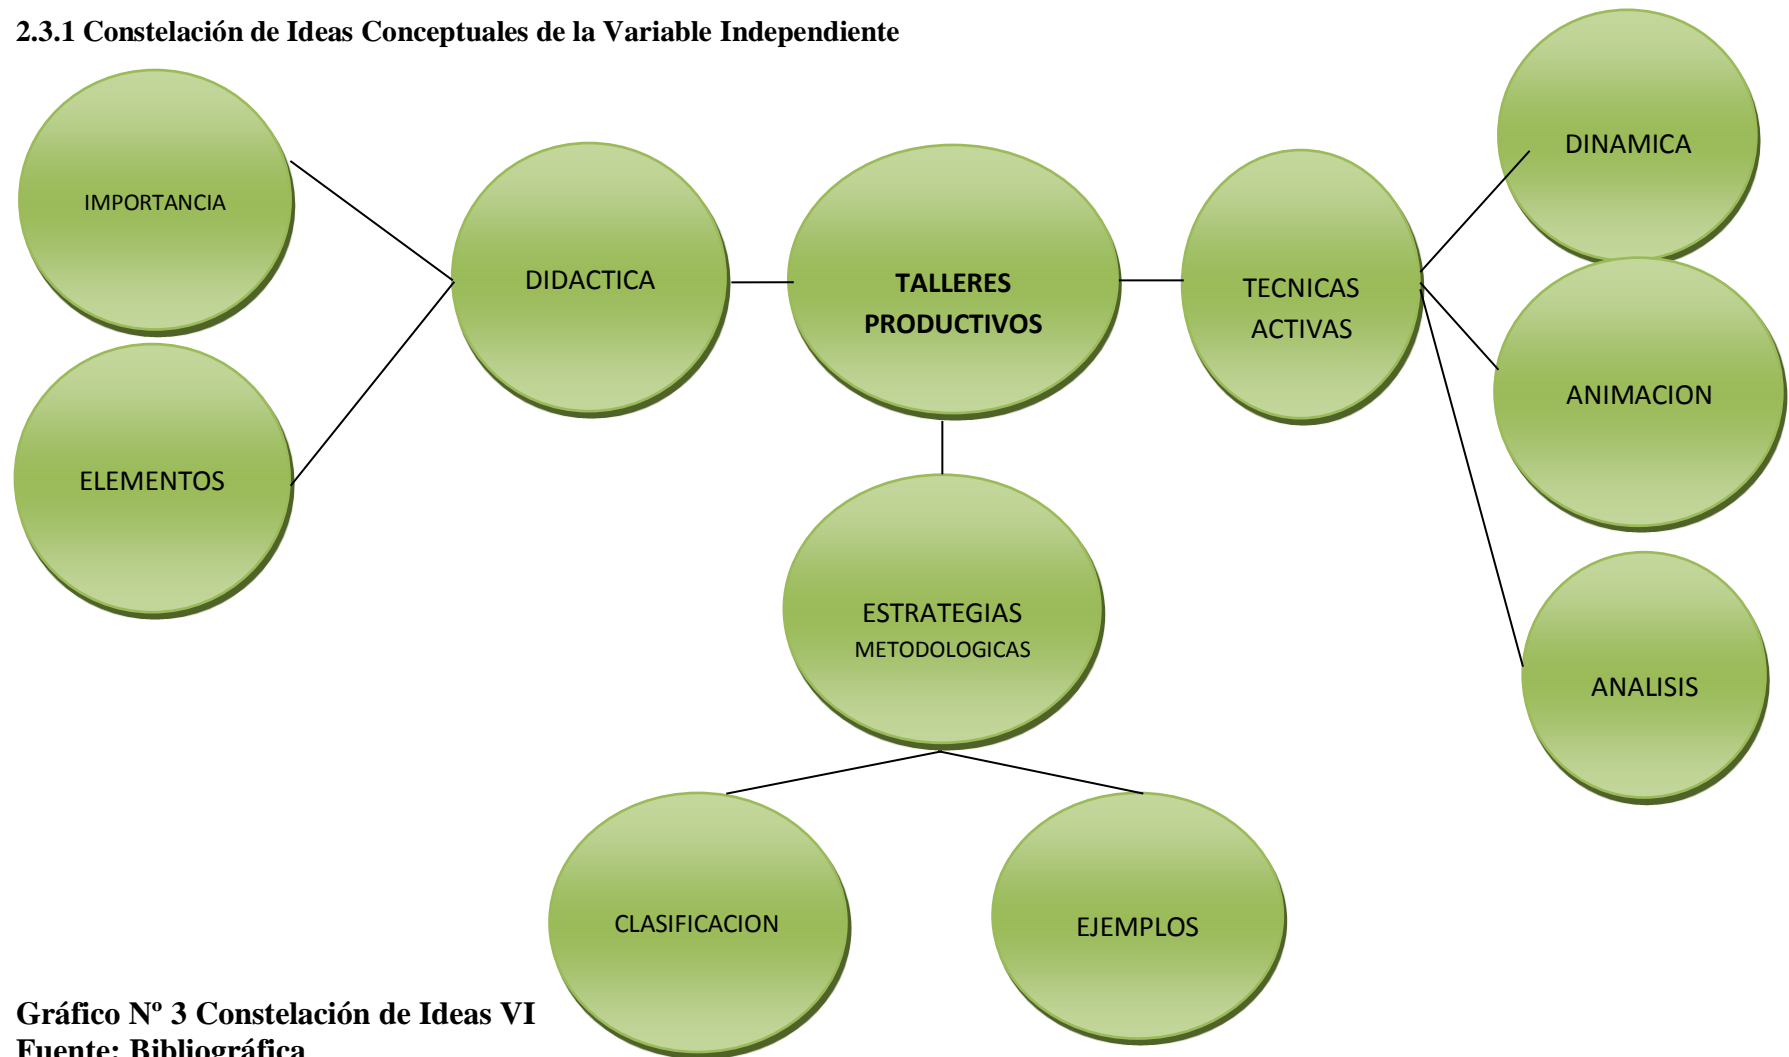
2.3.1 Constelación de Ideas Conceptuales de la Variable Independiente

IMPORTANCIA

ELEMENTOS

DIDACTICA

TALLERES PRODUCTIVOS

TECNICAS ACTIVAS

DINAMICA

ANIMACION

ANALISIS

ESTRATEGIAS METODOLOGICAS

CLASIFICACION

EJEMPLOS

Gráfico Nº 3 Constelación de Ideas VI
Fuente: Bibliográfica